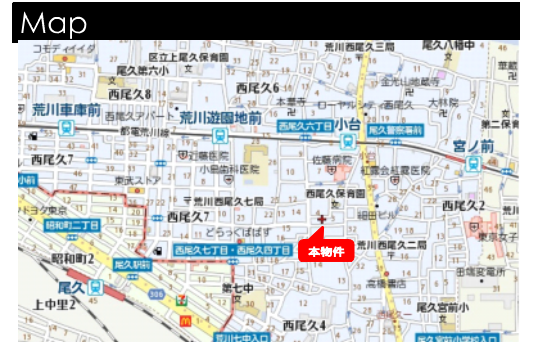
Map

コモディイイダ
区立上尾久保育園
荒川尾久三局
尾久八幡中
尾久第六小
西尾久8
西尾久6
荒川車庫前
荒川遊園地前
小台
宮ノ前
都電荒川線
西尾久7丁目
尾久警察署前
佐藤病院
西尾久7
西尾久保育園
西尾久2
東武ストア
小島歯科医院
西尾久七局
どらっぐぱぱす
西尾久7
西尾久七丁目・西尾久四丁目
本物件
荒川西尾久二局
昭和町二丁目
昭和町2
尾久駅前
尾久
上中里2
第七中
西尾久4
荒川七中入口
尾久宮前小
田端変電所